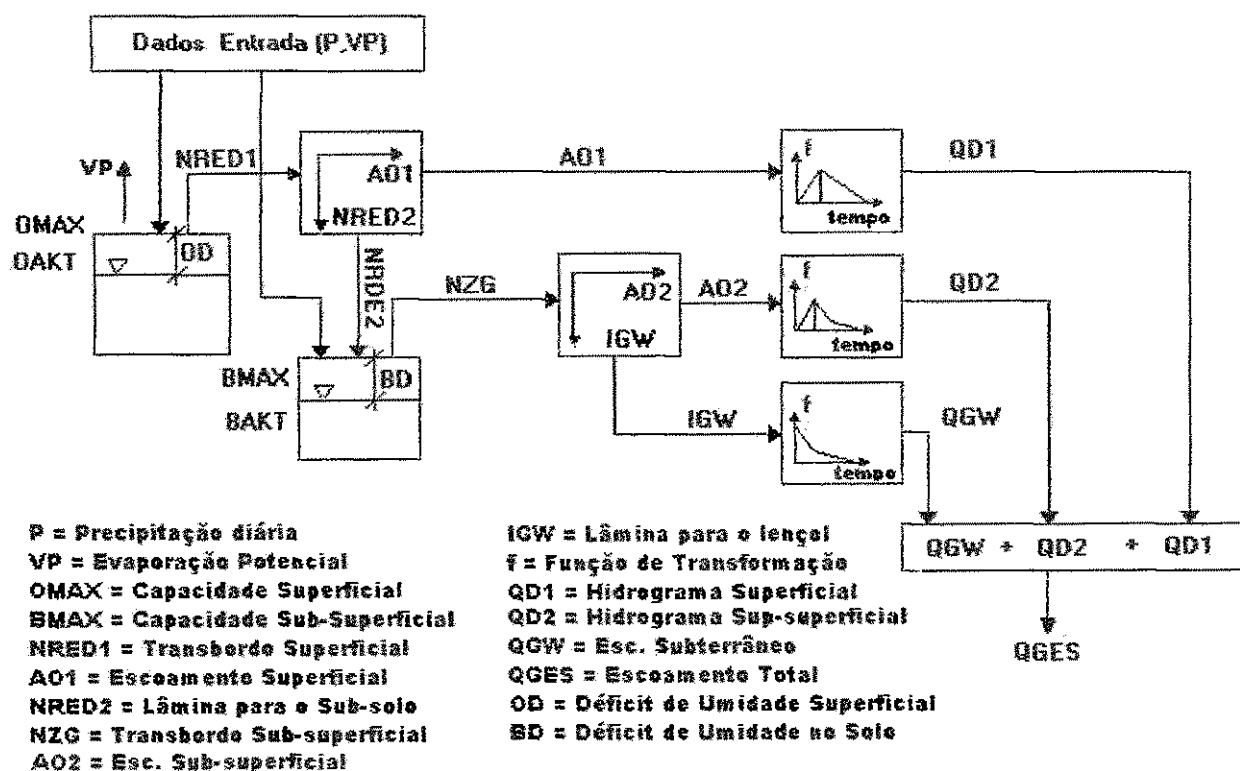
Dados Entrada (P,VP)

VP

NRED1

A01

NRED2

A01

QD1

f

tempo

OMAX

OAKT

OD

NRDE2

NZG

A02

A02

QD2

IGW

f

tempo

BMAX

BD

BAKT

IGW

f

tempo

QGW

P = Precipitação diária
VP = Evaporação Potencial
OMAX = Capacidade Superficial
BMAX = Capacidade Sub-Superficial
NRED1 = Transbordo Superficial
AO1 = Escoamento Superficial
NRED2 = Lâmina para o Sub-solo
NZG = Transbordo Sub-superficial
AO2 = Esc. Sub-superficial

IGW = Lâmina para o lençol
f = Função de Transformação
QD1 = Hidrograma Superficial
QD2 = Hidrograma Sup-superficial
QGW = Esc. Subterrâneo
QGES = Escoamento Total
OD = Déficit de Umidade Superficial
BD = Déficit de Umidade no Solo

QGW + QD2 + QD1

QGES